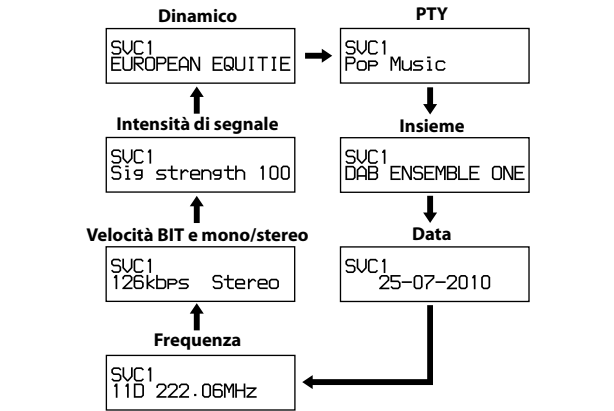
Dinamico

SVC1
EUROPEAN EQUITIE

PTY

SVC1
Pop Music

Intensità di segnale

SVC1
Sig strength 100

Insieme

SVC1
DAB ENSEMBLE ONE

Velocità BIT e mono/stereo

SVC1
126kbps Stereo

Data

SVC1
25-07-2010

Frequenza

SVC1
11D 222.06MHz